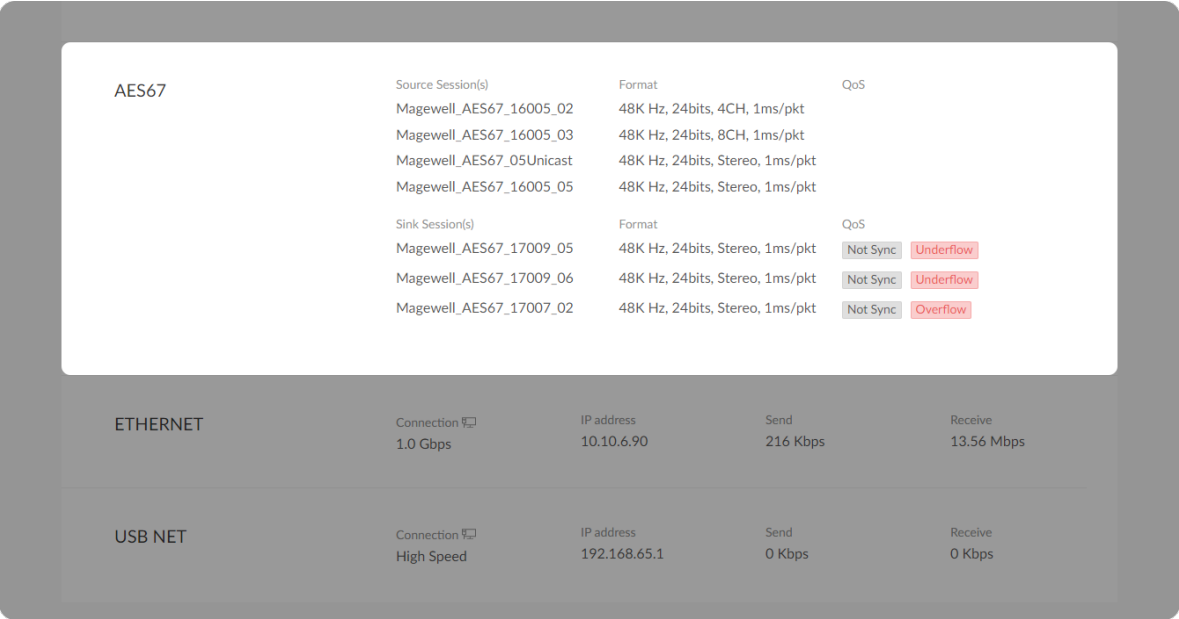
AES67

| Source Session(s) | Format | QoS |
|---|---|---|
| Magewell_AES67_16005_02 | 48K Hz, 24bits, 4CH, 1ms/pkt | |
| Magewell_AES67_16005_03 | 48K Hz, 24bits, 8CH, 1ms/pkt | |
| Magewell_AES67_05Unicast | 48K Hz, 24bits, Stereo, 1ms/pkt | |
| Magewell_AES67_16005_05 | 48K Hz, 24bits, Stereo, 1ms/pkt | |

| Sink Session(s) | Format | QoS |
|---|---|---|
| Magewell_AES67_17009_05 | 48K Hz, 24bits, Stereo, 1ms/pkt | Not Sync Underflow |
| Magewell_AES67_17009_06 | 48K Hz, 24bits, Stereo, 1ms/pkt | Not Sync Underflow |
| Magewell_AES67_17007_02 | 48K Hz, 24bits, Stereo, 1ms/pkt | Not Sync Overflow |

ETHERNET

| Connection | IP address | Send | Receive |
|---|---|---|---|
| 1.0 Gbps | 10.10.6.90 | 216 Kbps | 13.56 Mbps |

USB NET

| Connection | IP address | Send | Receive |
|---|---|---|---|
| High Speed | 192.168.65.1 | 0 Kbps | 0 Kbps |